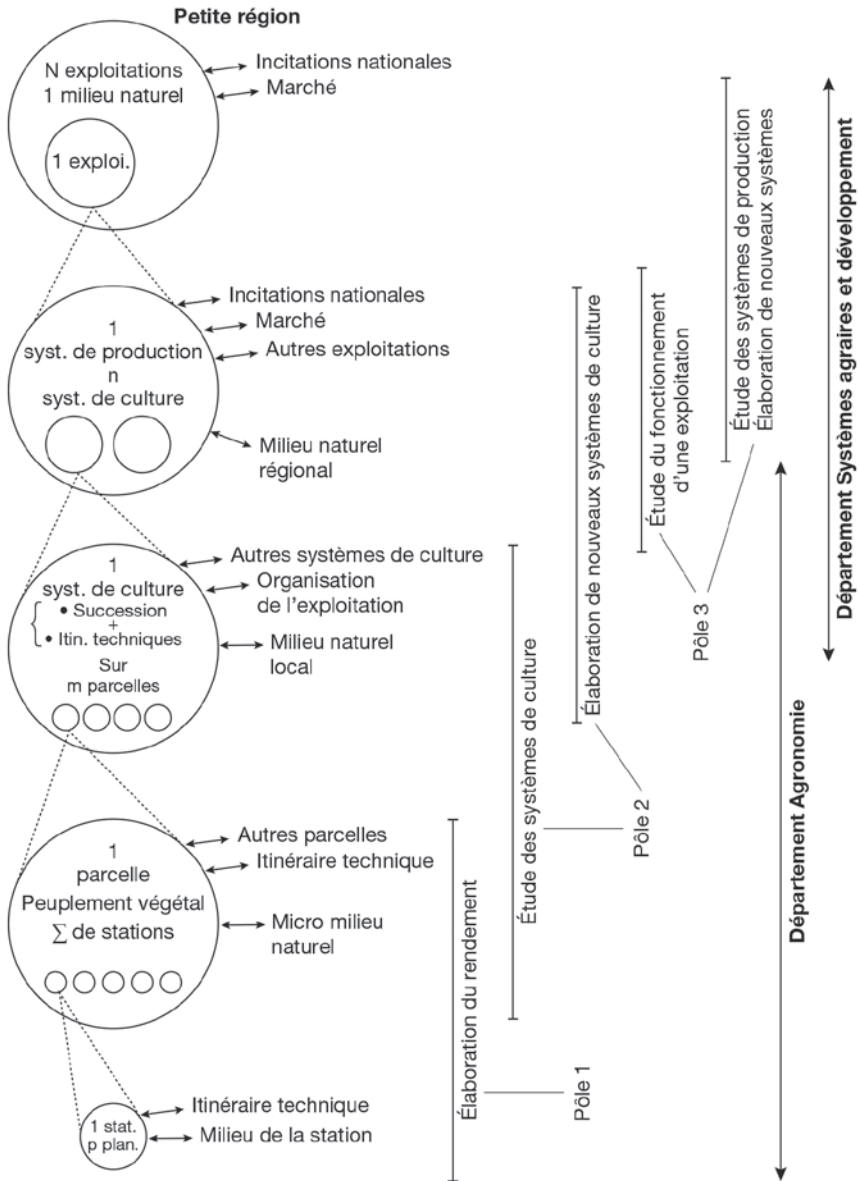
Petite région

N exploitations
1 milieu naturel

Incitations nationales
Marché

1 exploi.

1
syst. de production
n
syst. de culture

Incitations nationales
Marché
Autres exploitations

Milieu naturel régional

1
syst. de culture
• Succession
+
• Itin. techniques
Sur
m parcelles

Autres systèmes de culture
Organisation de l'exploitation
Milieu naturel local

1
parcelle
Peuplement végétal
$\sum$ de stations

Autres parcelles
Itinéraire technique
Micro milieu naturel

1 stat.
p plan.

Itinéraire technique
Milieu de la station

Élaboration du rendement

Pôle 1

Étude des systèmes de culture

Élaboration de nouveaux systèmes de culture

Pôle 2

Étude du fonctionnement d'une exploitation

Étude des systèmes de production
Élaboration de nouveaux systèmes

Pôle 3

Département Agronomie

Département Systèmes agraires et développement